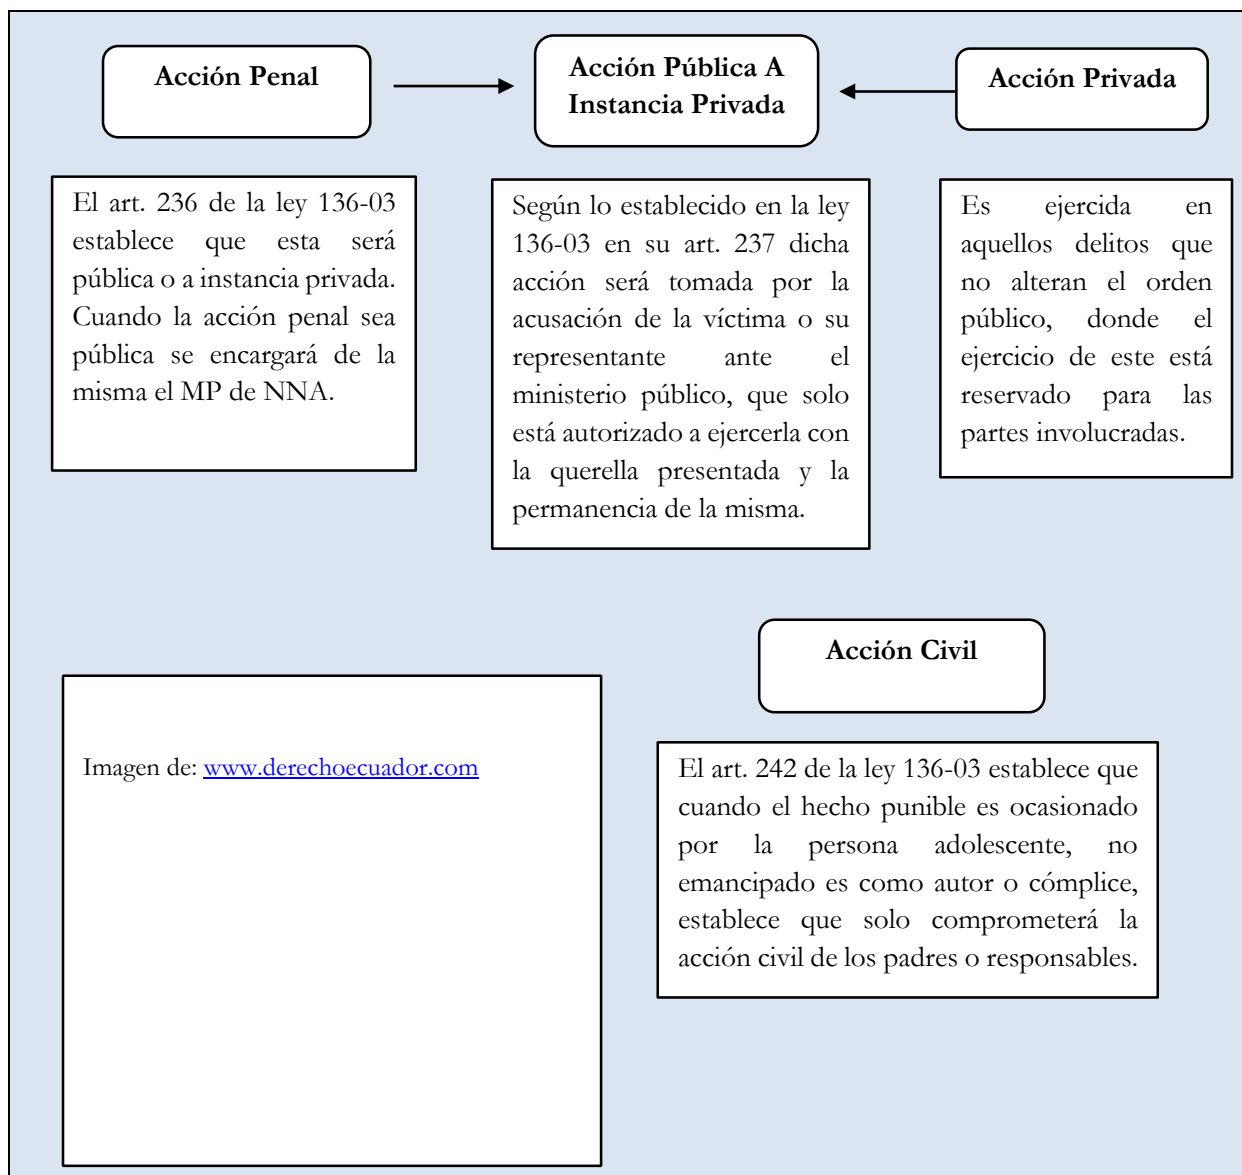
Acción Penal

Acción Pública A Instancia Privada

Acción Privada

El art. 236 de la ley 136-03 establece que esta será pública o a instancia privada. Cuando la acción penal sea pública se encargará de la misma el MP de NNA.

Según lo establecido en la ley 136-03 en su art. 237 dicha acción será tomada por la acusación de la víctima o su representante ante el ministerio público, que solo está autorizado a ejercerla con la querella presentada y la permanencia de la misma.

Es ejercida en aquellos delitos que no alteran el orden público, donde el ejercicio de este está reservado para las partes involucradas.

Acción Civil

Imagen de: www.derechoecuador.com

El art. 242 de la ley 136-03 establece que cuando el hecho punible es ocasionado por la persona adolescente, no emancipado es como autor o cómplice, establece que solo comprometerá la acción civil de los padres o responsables.